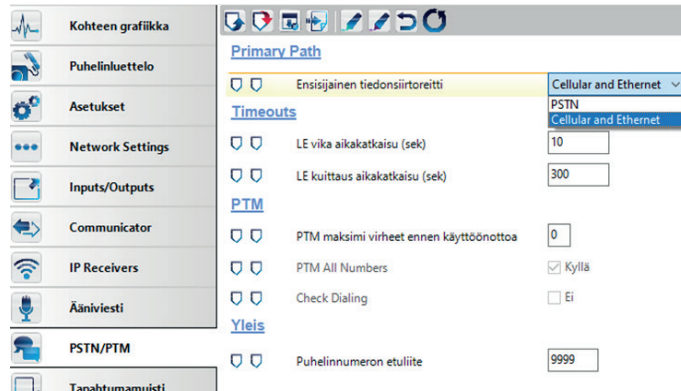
Kohteen grafiikka
Puhelinluettelo
Asetukset
Network Settings
Inputs/Outputs
Communicator
IP Receivers
Ääniviesti
PSTN/PTM
Tapahtumamuisti

Primary Path
Ensisijainen tiedonsiirtoreitti
Cellular and Ethernet
PSTN
Cellular and Ethernet

Timeouts
LE vika aikakatkaisu (sek)
10
LE kuittaus aikakatkaisu (sek)
300

PTM
PTM maksimi virheet ennen käyttöönottoa
0
PTM All Numbers
Kyllä
Check Dialing
Ei

Yleis
Puhelinnumeron etuliite
9999